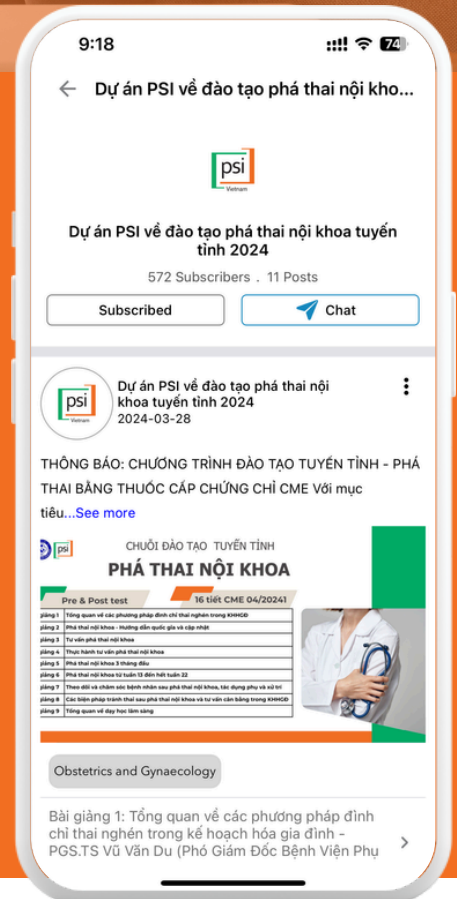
9:18

74

Dự án PSI về đào tạo phá thai nội kho...

psi
Vietnam

Dự án PSI về đào tạo phá thai nội khoa tuyến tỉnh 2024

572 Subscribers . 11 Posts

Subscribed

Chat

psi
Vietnam

Dự án PSI về đào tạo phá thai nội khoa tuyến tỉnh 2024
2024-03-28

THÔNG BÁO: CHƯƠNG TRÌNH ĐÀO TẠO TUYẾN TỈNH - PHÁ THAI BẰNG THUỐC CẤP CHỨNG CHỈ CME Với mục tiêu...See more

psi

CHUỖI ĐÀO TẠO TUYẾN TỈNH
PHÁ THAI NỘI KHOA

Pre & Post test

16 tiết CME 04/20241

| | |
|---|---|
| giảng 1 | Tổng quan về các phương pháp đình chỉ thai nghén trong KHHGĐ |
| giảng 2 | Phá thai nội khoa - Hướng dẫn quốc gia và cập nhật |
| giảng 3 | Tư vấn phá thai nội khoa |
| giảng 4 | Thực hành tư vấn phá thai nội khoa |
| giảng 5 | Phá thai nội khoa 3 tháng đầu |
| giảng 6 | Phá thai nội khoa từ tuần 13 đến hết tuần 22 |
| giảng 7 | Theo dõi và chăm sóc bệnh nhân sau phá thai nội khoa, tác dụng phụ và xử trí |
| giảng 8 | Các biện pháp tránh thai sau phá thai nội khoa và tư vấn cân bằng trong KHHGĐ |
| giảng 9 | Tổng quan về dạy học lâm sàng |

Obstetrics and Gynaecology

Bài giảng 1: Tổng quan về các phương pháp đình chỉ thai nghén trong kế hoạch hóa gia đình - PGS.TS Vũ Văn Du (Phó Giám Đốc Bệnh Viện Phụ